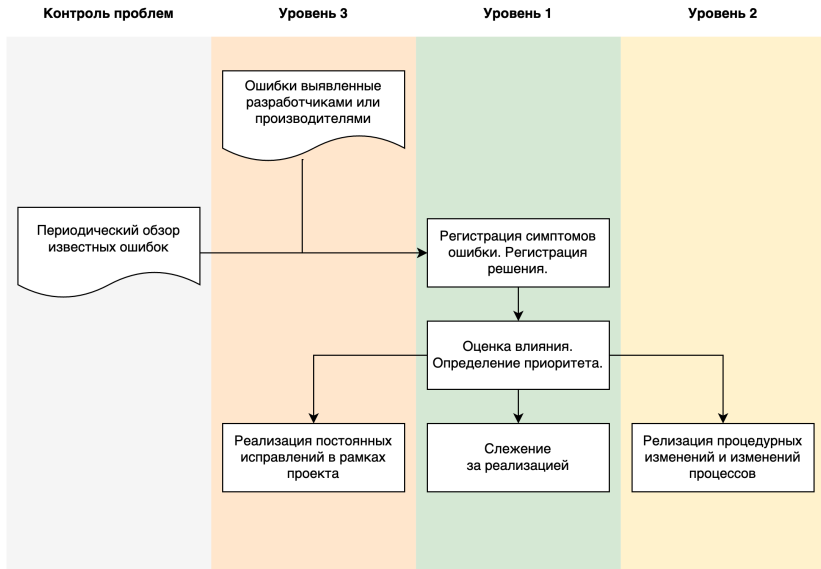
Контроль проблем

Уровень 3

Уровень 1

Уровень 2

Ошибки выявленные разработчиками или производителями

Периодический обзор известных ошибок

Регистрация симптомов ошибки. Регистрация решения.

Оценка влияния. Определение приоритета.

Реализация постоянных исправлений в рамках проекта

Слежение за реализацией

Релизация процедурных изменений и изменений процессов